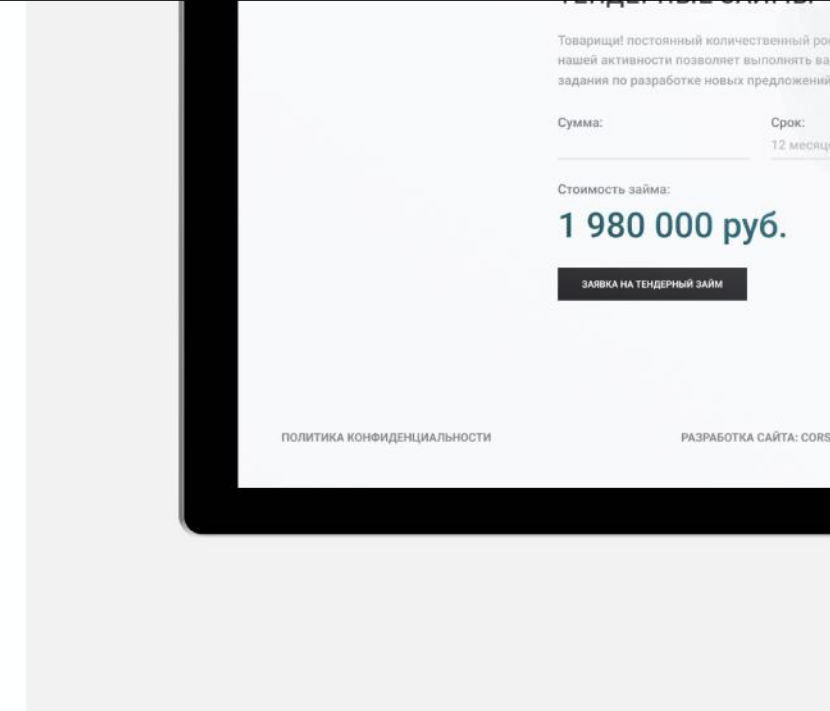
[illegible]

Товарищи! постоянный количественный ро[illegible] нашей активности позволяет выполнять ва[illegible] задания по разработке новых предложений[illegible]

Сумма:

Срок:
12 месяц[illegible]

Стоимость займа:
1 980 000 руб.

ЗАЯВКА НА ТЕНДЕРНЫЙ ЗАЙМ

ПОЛИТИКА КОНФИДЕНЦИАЛЬНОСТИ

РАЗРАБОТКА САЙТА: CORS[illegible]